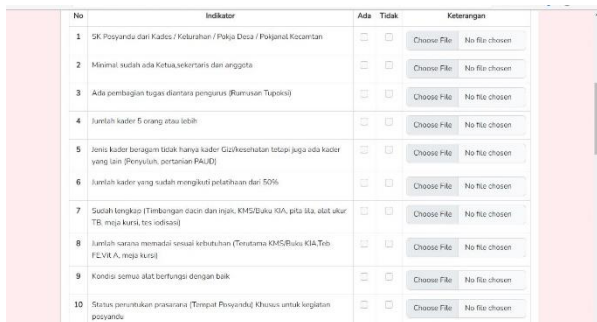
| No | Indikator | Ada | Tidak | Keterangan |
|---|---|---|---|---|
| 1 | SK Posyandu dari Kades / Keluruhan / Pokja Desa / Pokjanal Kecamtan | | | Choose File No file chosen |
| 2 | Minimal sudah ada Ketua,sekertaris dan anggota | | | Choose File No file chosen |
| 3 | Ada pembagian tugas diantara pengurus (Rumusan Tupoksi) | | | Choose File No file chosen |
| 4 | Jumlah kader 5 orang atau lebih | | | Choose File No file chosen |
| 5 | Jenis kader beragam tidak hanya kader Gizi/kesehatan tetapi juga ada kader yang lain (Penyuluh, pertanian PAUD) | | | Choose File No file chosen |
| 6 | Jumlah kader yang sudah mengikuti pelatihaan dari 50% | | | Choose File No file chosen |
| 7 | Sudah lengkap (Timbangan dacin dan injak, KMS/Buku KIA, pita lila, alat ukur TB, meja kursi, tes iodisasi) | | | Choose File No file chosen |
| 8 | Jumlah sarana memadai sesuai kebutuhan (Terutama KMS/Buku KIA,Teb FE,Vit A, meja kursi) | | | Choose File No file chosen |
| 9 | Kondisi semua alat berfungsi dengan baik | | | Choose File No file chosen |
| 10 | Status peruntukan prasarana (Tempat Posyandu) Khusus untuk kegiatan posyandu | | | Choose File No file chosen |